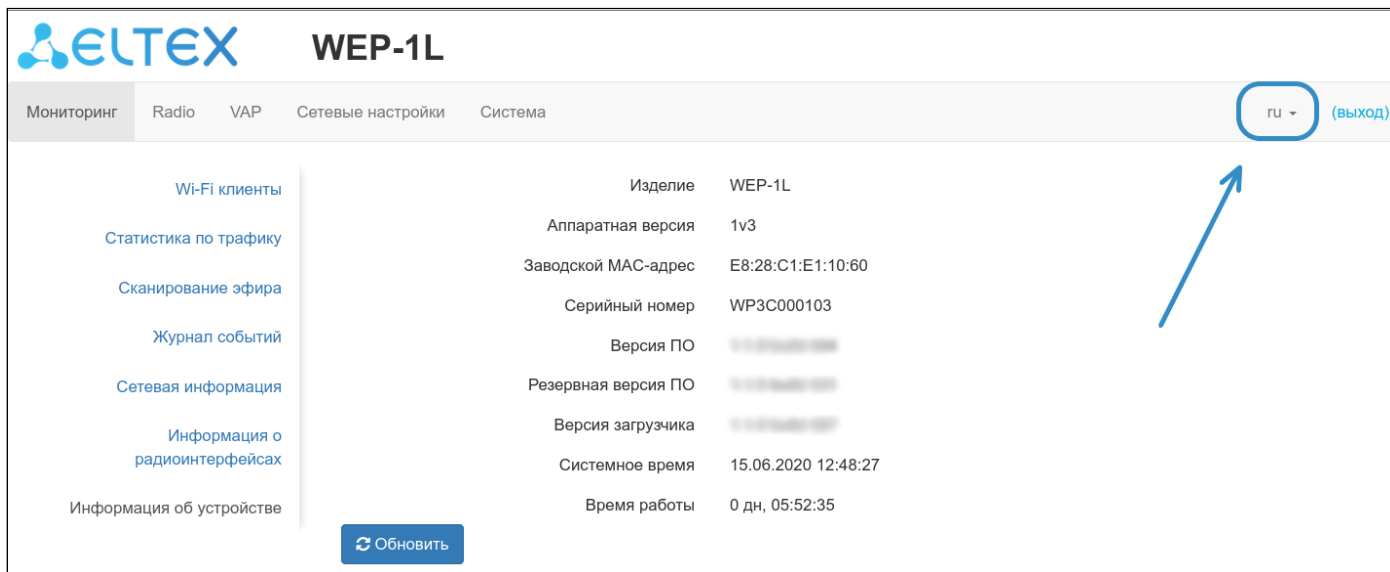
ELTEX WEP-1L

Мониторинг Radio VAP Сетевые настройки Система ru (выход)

Wi-Fi клиенты
Статистика по трафику
Сканирование эфира
Журнал событий
Сетевая информация
Информация о радиоинтерфейсах
Информация об устройстве

| | |
|---|---|
| Изделие | WEP-1L |
| Аппаратная версия | 1v3 |
| Заводской MAC-адрес | E8:28:C1:E1:10:60 |
| Серийный номер | WP3C000103 |
| Версия ПО | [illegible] |
| Резервная версия ПО | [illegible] |
| Версия загрузчика | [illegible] |
| Системное время | 15.06.2020 12:48:27 |
| Время работы | 0 дн, 05:52:35 |

Обновить